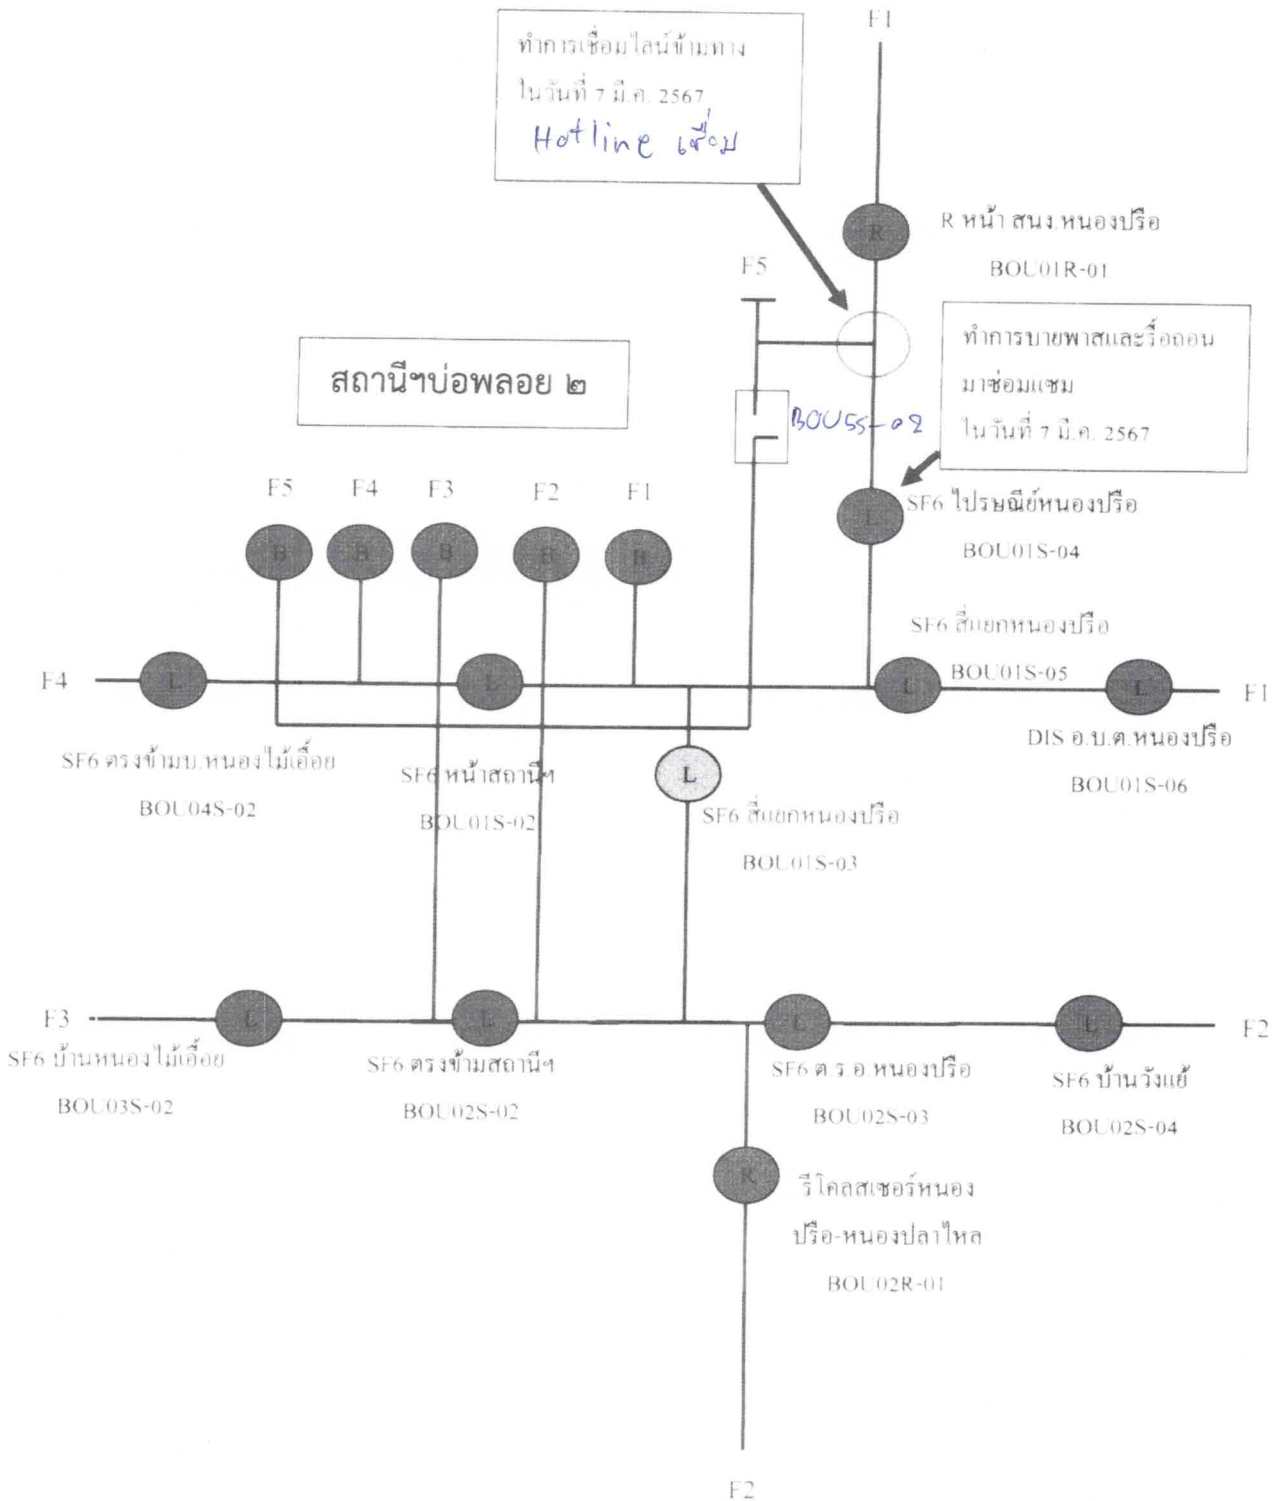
F1

ทำการเชื่อมไลน์ข้ามทาง ในวันที่ 7 มี.ค. 2567
Hotline เชื่อม

R

R หน้า สนง.หนองปรือ
BOU01R-01

F5

ทำการบายพาสและรื้อถอนมาซ่อมแซม ในวันที่ 7 มี.ค. 2567

สถานีฯบ่อพลอย ๒

BOUSS-02

F5 F4 F3 F2 F1

B B B B B

L

SF6 ไปรษณีย์หนองปรือ
BOU01S-04

SF6 สี่แยกหนองปรือ
BOU01S-05

F4

L L L L

F1

SF6 ตรงข้ามบ.หนองไม้เอื้อย
BOU04S-02

SF6 หน้าสถานีฯ
BOU01S-02

L

SF6 สี่แยกหนองปรือ
BOU01S-03

DIS อ.บ.ต.หนองปรือ
BOU01S-06

F3

L L L L

F2

SF6 บ้านหนองไม้เอื้อย
BOU03S-02

SF6 ตรงข้ามสถานีฯ
BOU02S-02

SF6 ต.ร.อ หนองปรือ
BOU02S-03

SF6 บ้านวังแย้
BOU02S-04

R

รีโคลสเซอร์หนองปรือ-หนองปลาไหล
BOU02R-01

F2